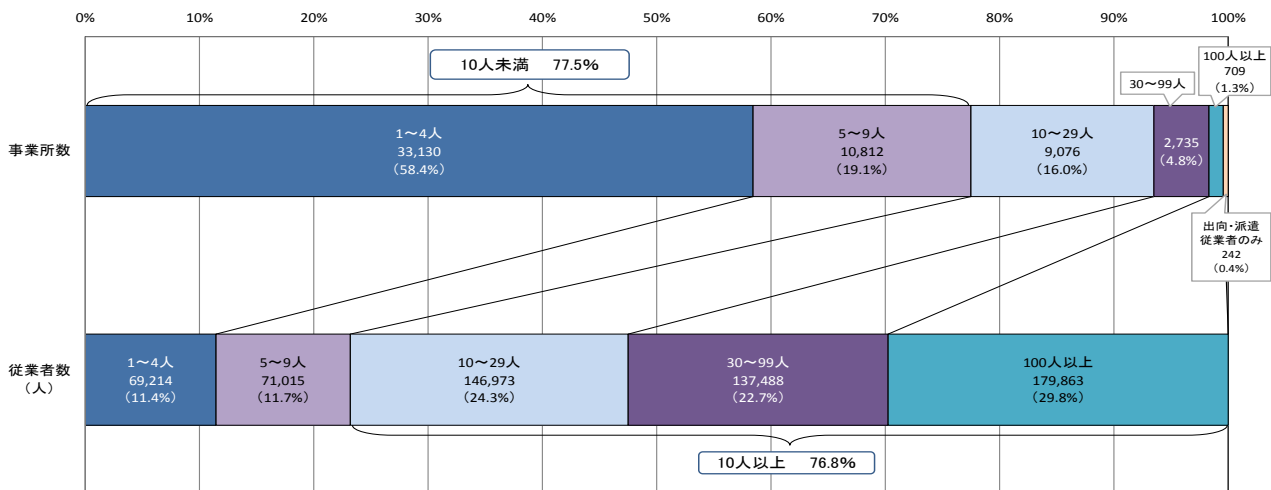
0% 10% 20% 30% 40% 50% 60% 70% 80% 90% 100%

10人未満　77.5%

100人以上
709
（1.3%）

30～99人

事業所数

1～4人
33,130
（58.4%）

5～9人
10,812
（19.1%）

10～29人
9,076
（16.0%）

2,735
（4.8%）

出向・派遣
従業者のみ
242
（0.4%）

従業者数
（人）

1～4人
69,214
（11.4%）

5～9人
71,015
（11.7%）

10～29人
146,973
（24.3%）

30～99人
137,488
（22.7%）

100人以上
179,863
（29.8%）

10人以上　76.8%